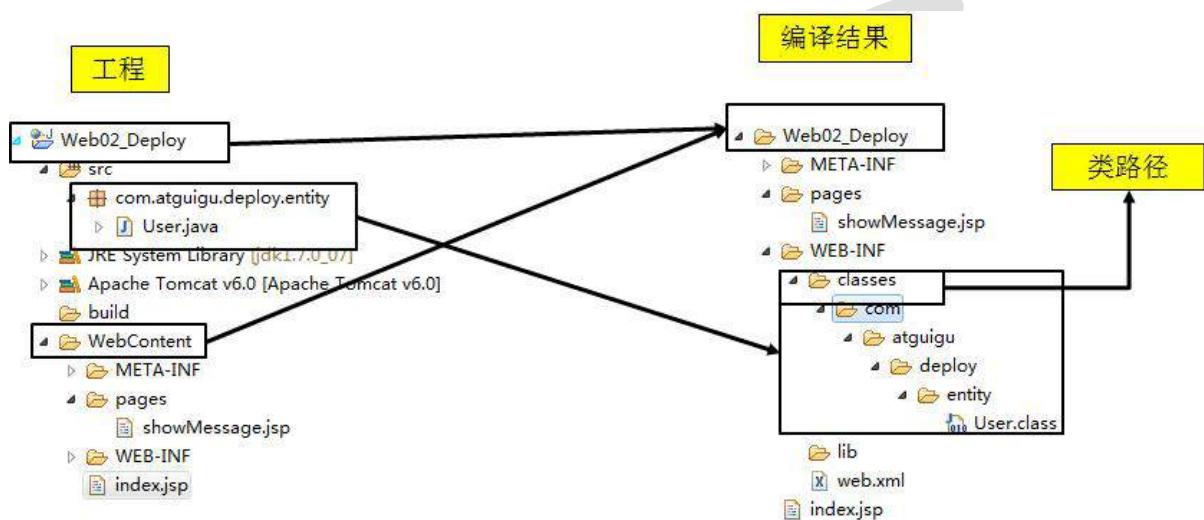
工程

Web02_Deploy
src
com.atguigu.deploy.entity
User.java
JRE System Library [jdk1.7.0_07]
Apache Tomcat v6.0 [Apache Tomcat v6.0]
build
WebContent
META-INF
pages
showMessage.jsp
WEB-INF
index.jsp

编译结果

Web02_Deploy
META-INF
pages
showMessage.jsp
WEB-INF
classes
com
atguigu
deploy
entity
User.class
lib
web.xml
index.jsp

类路径